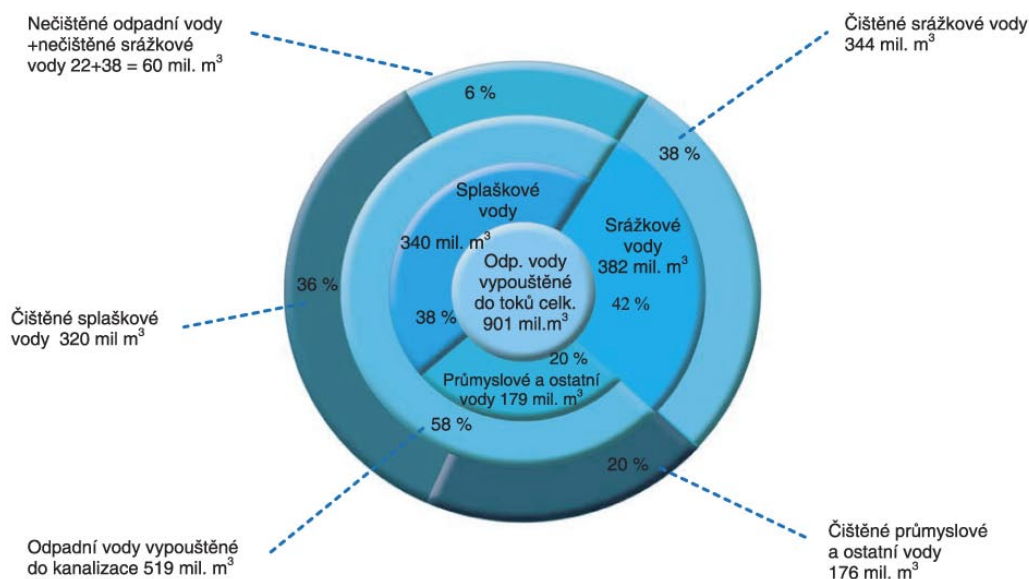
Nečištěné odpadní vody +nečištěné srážkové vody 22+38 = 60 mil. m$^3$

Čištěné srážkové vody 344 mil. m$^3$

6 %

38 %

Splaškové vody

340 mil. m$^3$

Srážkové vody 382 mil. m$^3$

Odp. vody vypouštěné do toků celk. 901 mil.m$^3$

42 %

36 %

38 %

20 %

Čištěné splaškové vody 320 mil m$^3$

Průmyslové a ostatní vody 179 mil. m$^3$

58 %

20 %

Odpadní vody vypouštěné do kanalizace 519 mil. m$^3$

Čištěné průmyslové a ostatní vody 176 mil. m$^3$